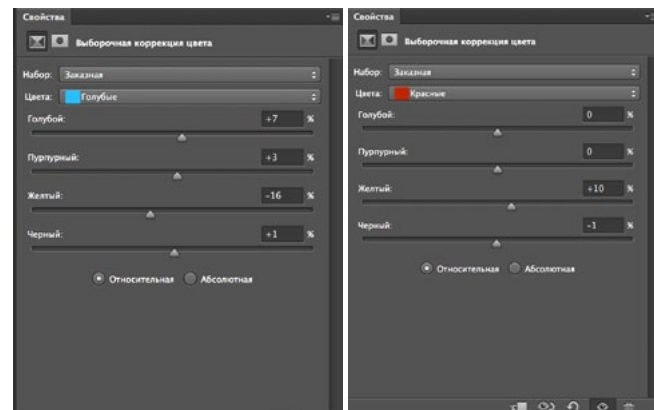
Свойства

Выборочная коррекция цвета

Набор: Заказная

Цвета: Голубые

Голубой: +7 %

Пурпурный: +3 %

Желтый: −16 %

Черный: +1 %

Относительная Абсолютная

Свойства

Выборочная коррекция цвета

Набор: Заказная

Цвета: Красные

Голубой: 0 %

Пурпурный: 0 %

Желтый: +10 %

Черный: -1 %

Относительная Абсолютная